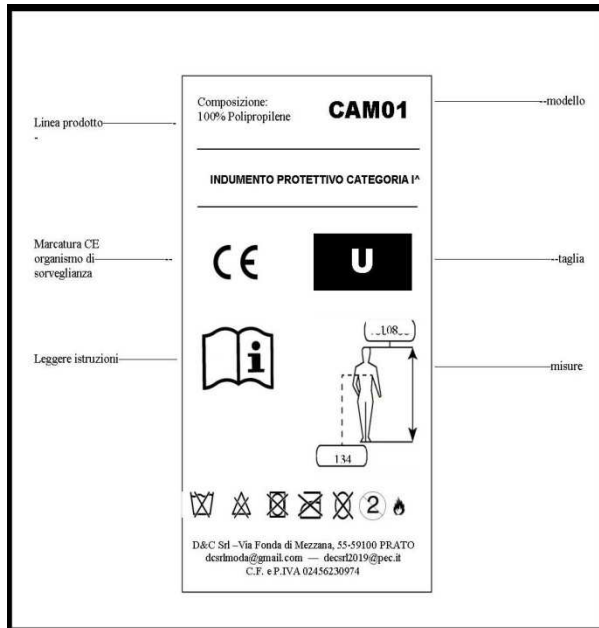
Linea prodotto
-

Composizione:
100% Polipropilene

CAM01

--modello

INDUMENTO PROTETTIVO CATEGORIA I^

Marcatura CE
organismo di
sorveglianza

CE

U

--taglia

Leggere istruzioni

i

108

misure

134

2

D&C Srl –Via Fonda di Mezzana, 55-59100 PRATO
dcsrlmoda@gmail.com — dcsrl2019@pec.it
C.F. e P.IVA 02456230974